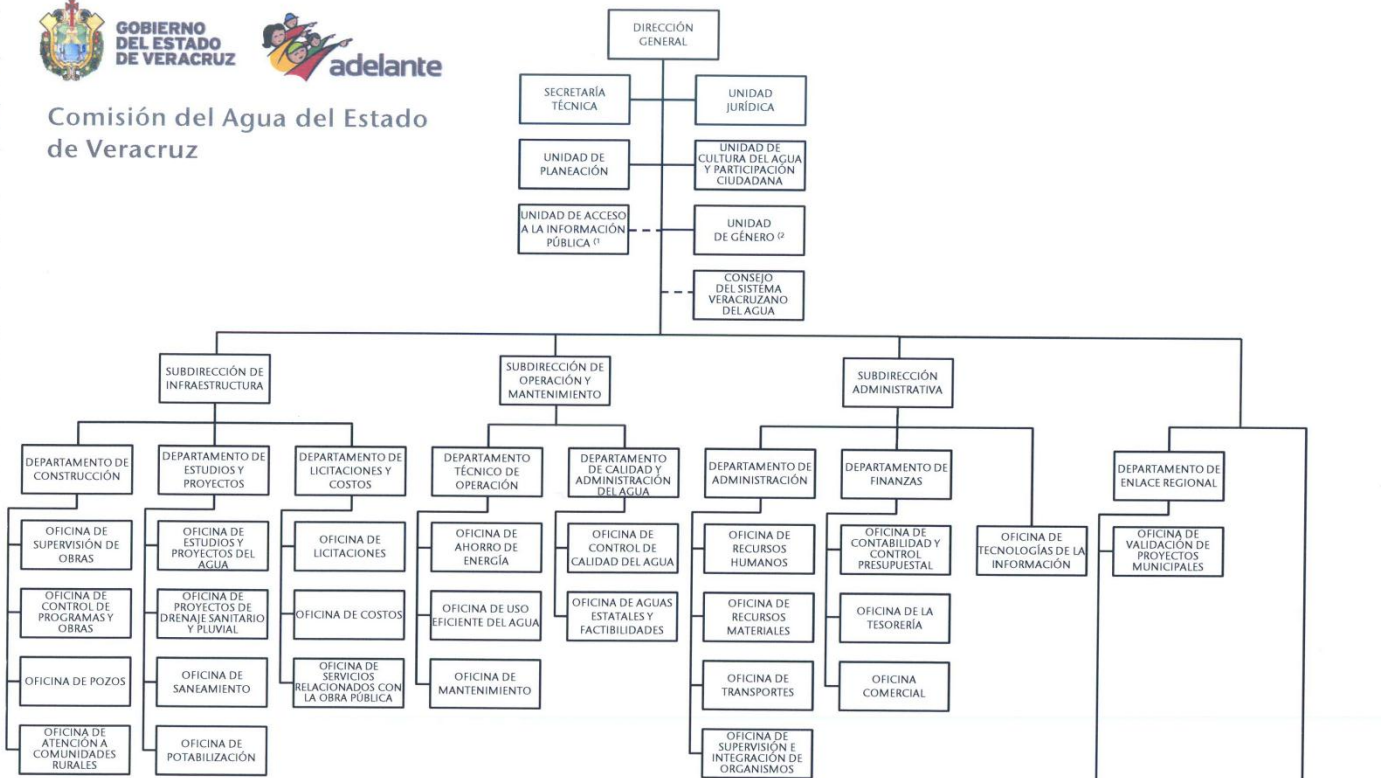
GOBIERNO DEL ESTADO DE VERACRUZ

adelante

Comisión del Agua del Estado de Veracruz

DIRECCIÓN GENERAL

SECRETARÍA TÉCNICA

UNIDAD JURÍDICA

UNIDAD DE PLANEACIÓN

UNIDAD DE CULTURA DEL AGUA Y PARTICIPACIÓN CIUDADANA

UNIDAD DE ACCESO A LA INFORMACIÓN PÚBLICA (1

UNIDAD DE GÉNERO (2

CONSEJO DEL SISTEMA VERACRUZANO DEL AGUA

SUBDIRECCIÓN DE INFRAESTRUCTURA

SUBDIRECCIÓN DE OPERACIÓN Y MANTENIMIENTO

SUBDIRECCIÓN ADMINISTRATIVA

DEPARTAMENTO DE CONSTRUCCIÓN

OFICINA DE SUPERVISIÓN DE OBRAS

OFICINA DE CONTROL DE PROGRAMAS Y OBRAS

OFICINA DE POZOS

OFICINA DE ATENCIÓN A COMUNIDADES RURALES

DEPARTAMENTO DE ESTUDIOS Y PROYECTOS

OFICINA DE ESTUDIOS Y PROYECTOS DEL AGUA

OFICINA DE PROYECTOS DE DRENAJE SANITARIO Y PLUVIAL

OFICINA DE SANEAMIENTO

OFICINA DE POTABILIZACIÓN

DEPARTAMENTO DE LICITACIONES Y COSTOS

OFICINA DE LICITACIONES

OFICINA DE COSTOS

OFICINA DE SERVICIOS RELACIONADOS CON LA OBRA PÚBLICA

DEPARTAMENTO TÉCNICO DE OPERACIÓN

OFICINA DE AHORRO DE ENERGÍA

OFICINA DE USO EFICIENTE DEL AGUA

OFICINA DE MANTENIMIENTO

DEPARTAMENTO DE CALIDAD Y ADMINISTRACIÓN DEL AGUA

OFICINA DE CONTROL DE CALIDAD DEL AGUA

OFICINA DE AGUAS ESTATALES Y FACTIBILIDADES

DEPARTAMENTO DE ADMINISTRACIÓN

OFICINA DE RECURSOS HUMANOS

OFICINA DE RECURSOS MATERIALES

OFICINA DE TRANSPORTES

OFICINA DE SUPERVISIÓN E INTEGRACIÓN DE ORGANISMOS

DEPARTAMENTO DE FINANZAS

OFICINA DE CONTABILIDAD Y CONTROL PRESUPUESTAL

OFICINA DE LA TESORERÍA

OFICINA COMERCIAL

OFICINA DE TECNOLOGÍAS DE LA INFORMACIÓN

DEPARTAMENTO DE ENLACE REGIONAL

OFICINA DE VALIDACIÓN DE PROYECTOS MUNICIPALES